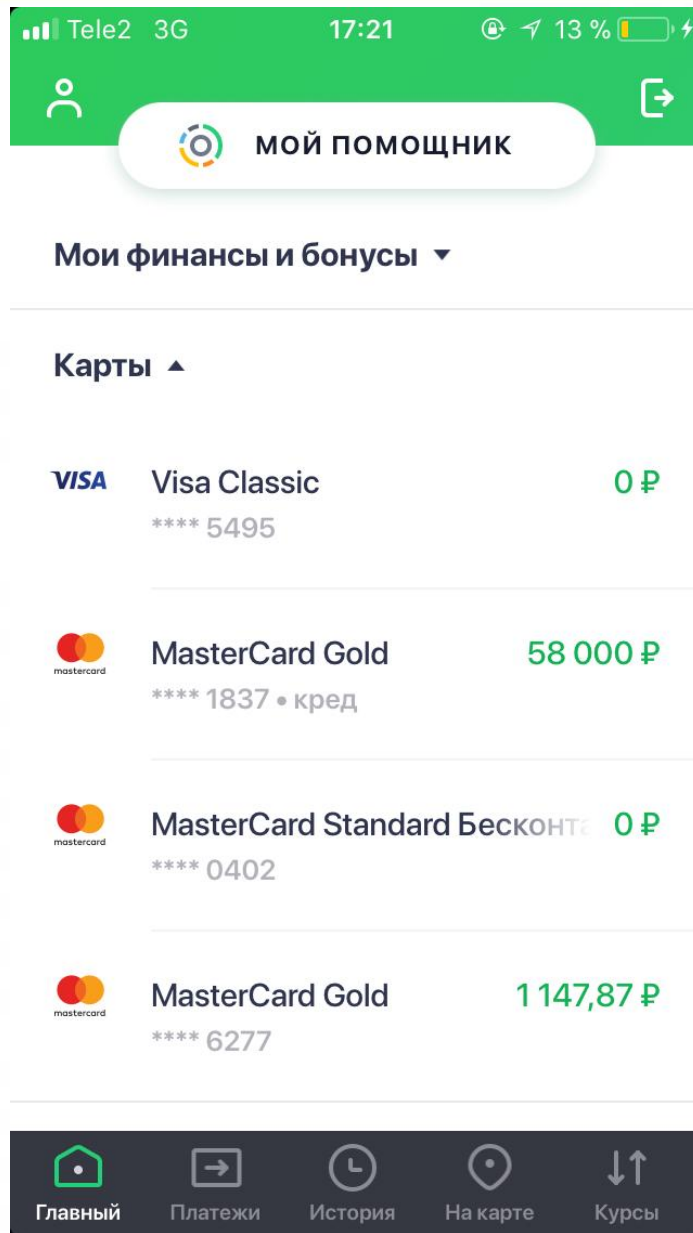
Tele2 3G 17:21 13 %

МОЙ ПОМОЩНИК

Мои финансы и бонусы

Карты

VISA Visa Classic 0 ₽
**** 5495

mastercard MasterCard Gold 58 000 ₽
**** 1837 • кред

mastercard MasterCard Standard Бесконта 0 ₽
**** 0402

mastercard MasterCard Gold 1 147,87 ₽
**** 6277

Главный Платежи История На карте Курсы